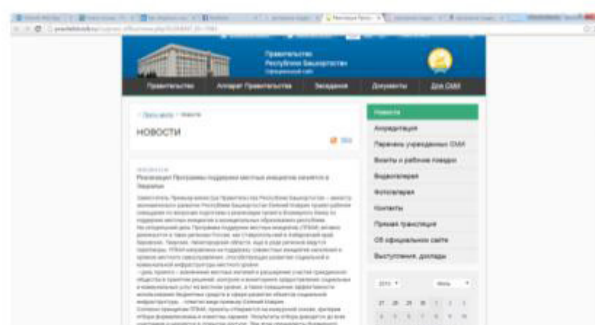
Правительство Республики Башкортостан
Официальный сайт

Правительство | Аппарат Правительства | Заседания | Документы | Для СМИ

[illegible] › Новости

НОВОСТИ

Реализация Программы поддержки местных инициатив началась в Зауралье

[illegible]

Новости
Аккредитация
Перечень учрежденных СМИ
Визиты и рабочие поездки
Видеогалерея
Фотогалерея
Контакты
Прямая трансляция
Об официальном сайте
Выступления, доклады

2013 | Июнь